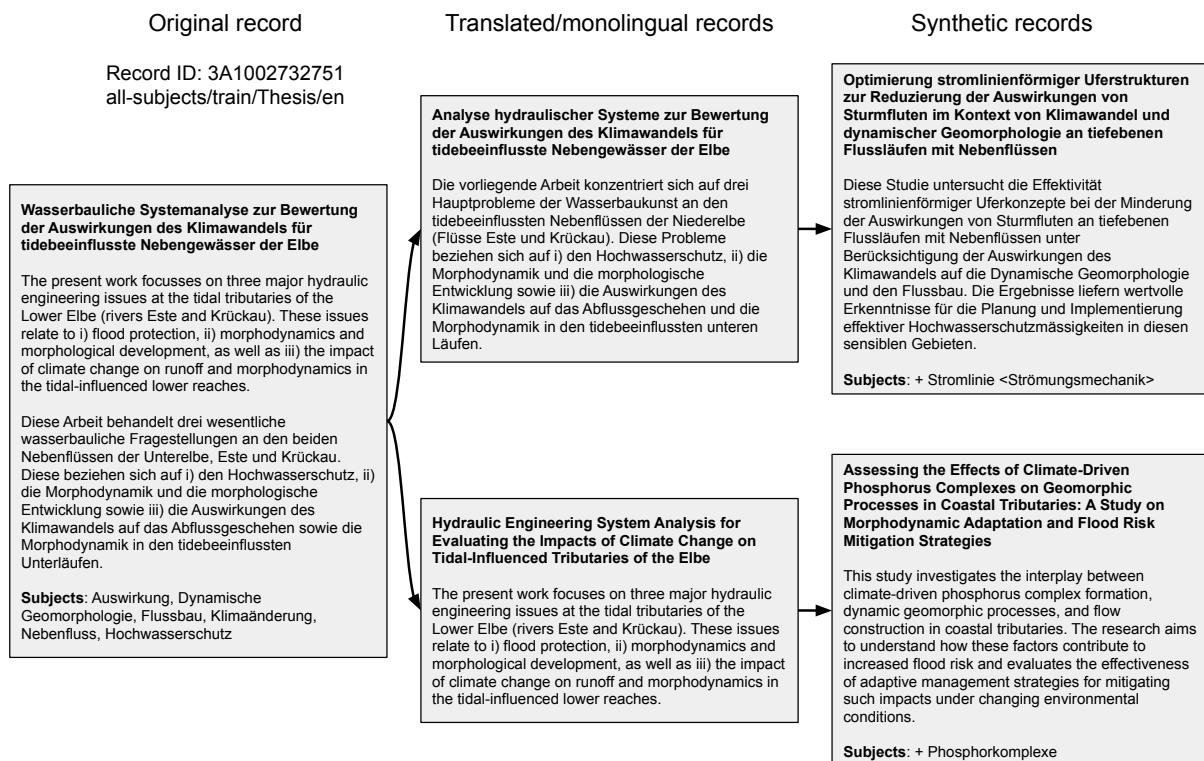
Original record

Record ID: 3A1002732751
all-subjects/train/Thesis/en

**Wasserbauliche Systemanalyse zur Bewertung der Auswirkungen des Klimawandels für tidebeeinflusste Nebengewässer der Elbe**

The present work focusses on three major hydraulic engineering issues at the tidal tributaries of the Lower Elbe (rivers Este and Krückau). These issues relate to i) flood protection, ii) morphodynamics and morphological development, as well as iii) the impact of climate change on runoff and morphodynamics in the tidal-influenced lower reaches.

Diese Arbeit behandelt drei wesentliche wasserbauliche Fragestellungen an den beiden Nebenflüssen der Unterelbe, Este und Krückau. Diese beziehen sich auf i) den Hochwasserschutz, ii) die Morphodynamik und die morphologische Entwicklung sowie iii) die Auswirkungen des Klimawandels auf das Abflussgeschehen sowie die Morphodynamik in den tidebeeinflussten Unterläufen.

**Subjects**: Auswirkung, Dynamische Geomorphologie, Flussbau, Klimaänderung, Nebenfluss, Hochwasserschutz

Translated/monolingual records

**Analyse hydraulischer Systeme zur Bewertung der Auswirkungen des Klimawandels für tidebeeinflusste Nebengewässer der Elbe**

Die vorliegende Arbeit konzentriert sich auf drei Hauptprobleme der Wasserbaukunst an den tidebeeinflussten Nebenflüssen der Niederelbe (Flüsse Este und Krückau). Diese Probleme beziehen sich auf i) den Hochwasserschutz, ii) die Morphodynamik und die morphologische Entwicklung sowie iii) die Auswirkungen des Klimawandels auf das Abflussgeschehen und die Morphodynamik in den tidebeeinflussten unteren Läufen.

**Hydraulic Engineering System Analysis for Evaluating the Impacts of Climate Change on Tidal-Influenced Tributaries of the Elbe**

The present work focuses on three major hydraulic engineering issues at the tidal tributaries of the Lower Elbe (rivers Este and Krückau). These issues relate to i) flood protection, ii) morphodynamics and morphological development, as well as iii) the impact of climate change on runoff and morphodynamics in the tidal-influenced lower reaches.

Synthetic records

**Optimierung stromlinienförmiger Uferstrukturen zur Reduzierung der Auswirkungen von Sturmfluten im Kontext von Klimawandel und dynamischer Geomorphologie an tiefebenen Flussläufen mit Nebenflüssen**

Diese Studie untersucht die Effektivität stromlinienförmiger Uferkonzepte bei der Minderung der Auswirkungen von Sturmfluten an tiefebenen Flussläufen mit Nebenflüssen unter Berücksichtigung der Auswirkungen des Klimawandels auf die Dynamische Geomorphologie und den Flussbau. Die Ergebnisse liefern wertvolle Erkenntnisse für die Planung und Implementierung effektiver Hochwasserschutzmässigkeiten in diesen sensiblen Gebieten.

**Subjects**: + Stromlinie <Strömungsmechanik>

**Assessing the Effects of Climate-Driven Phosphorus Complexes on Geomorphic Processes in Coastal Tributaries: A Study on Morphodynamic Adaptation and Flood Risk Mitigation Strategies**

This study investigates the interplay between climate-driven phosphorus complex formation, dynamic geomorphic processes, and flow construction in coastal tributaries. The research aims to understand how these factors contribute to increased flood risk and evaluates the effectiveness of adaptive management strategies for mitigating such impacts under changing environmental conditions.

**Subjects**: + Phosphorkomplexe